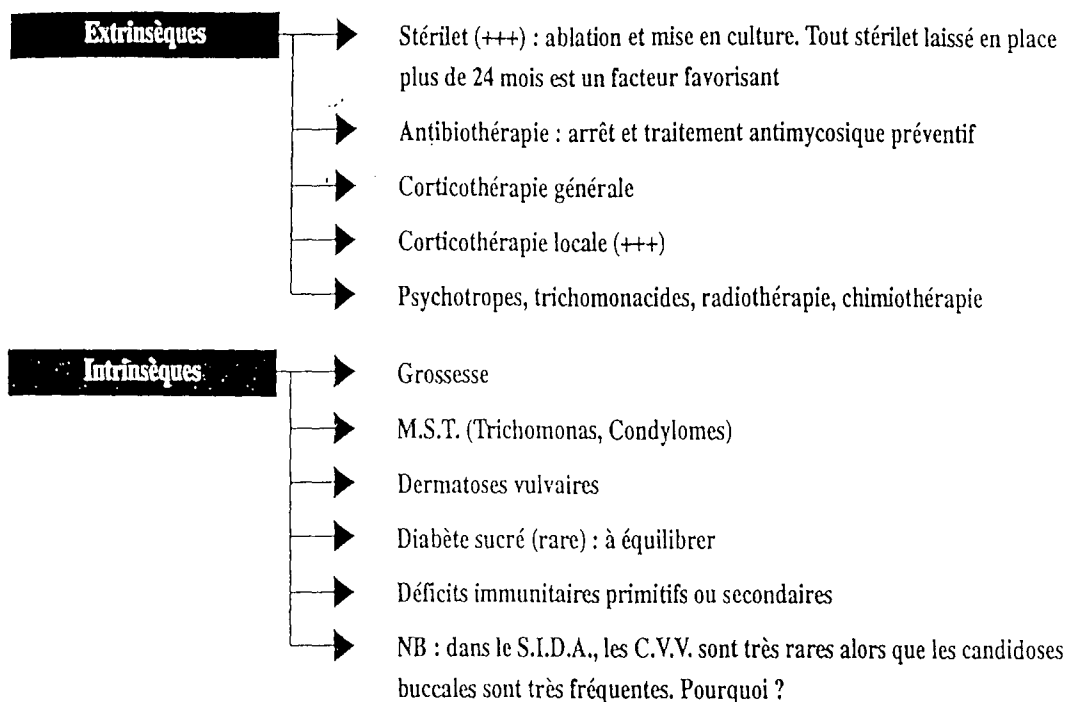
Extrinsèques

Stérilet (+++) : ablation et mise en culture. Tout stérilet laissé en place plus de 24 mois est un facteur favorisant

Antibiothérapie : arrêt et traitement antimycosique préventif

Corticothérapie générale

Corticothérapie locale (+++)

Psychotropes, trichomonacides, radiothérapie, chimiothérapie

Intrinsèques

Grossesse

M.S.T. (Trichomonas, Condylomes)

Dermatoses vulvaires

Diabète sucré (rare) : à équilibrer

Déficits immunitaires primitifs ou secondaires

NB : dans le S.I.D.A., les C.V.V. sont très rares alors que les candidoses buccales sont très fréquentes. Pourquoi ?